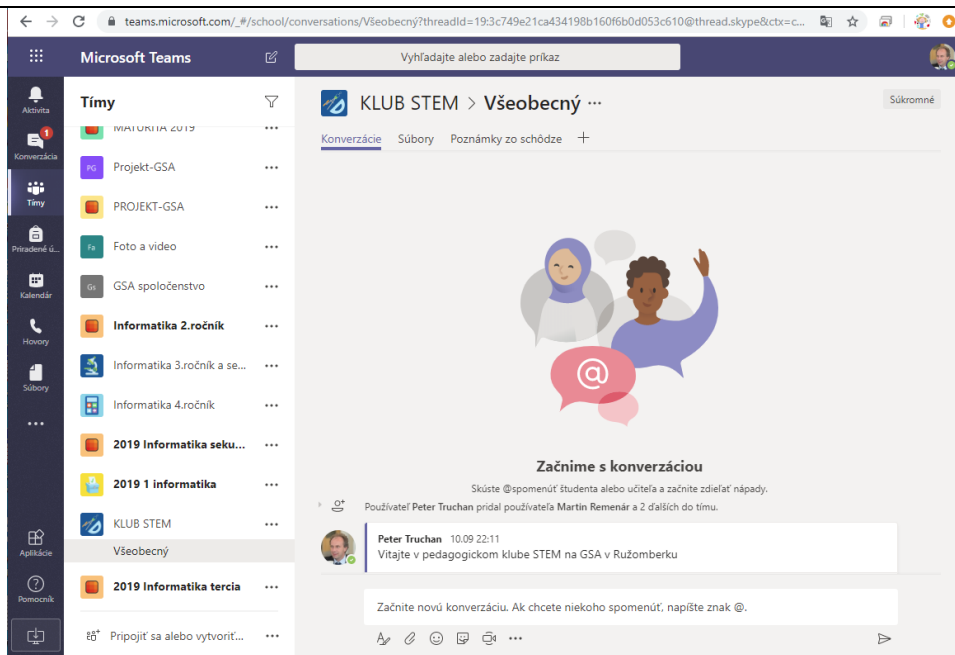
teams.microsoft.com/_#/school/conversations/Všeobecný?threadId=19:3c749e21ca434198b160f6b0d053c610@thread.skype&ctx=c...

Microsoft Teams

Vyhľadajte alebo zadajte príkaz

Aktivita
1
Konverzácia
Tímy
Priradené ú...
Kalendár
Hovory
Súbory
...
Aplikácie
Pomocník

Tímy

MATURITA 2019 ...
PG Projekt-GSA ...
PROJEKT-GSA ...
Fa Foto a video ...
Gs GSA spoločenstvo ...
Informatika 2.ročník ...
Informatika 3.ročník a se... ...
Informatika 4.ročník ...
2019 Informatika seku... ...
2019 1 informatika ...
KLUB STEM ...
Všeobecný
2019 Informatika tercia ...
Pripojiť sa alebo vytvoriť... ...

KLUB STEM > Všeobecný ...
Súkromné

Konverzácie Súbory Poznámky zo schôdze +

Začnime s konverzáciou
Skúste @spomenúť študenta alebo učiteľa a začnite zdieľať nápady.

Používateľ Peter Truchan pridal používateľa Martin Remenár a 2 ďalších do tímu.

Peter Truchan 10.09 22:11
Vitajte v pedagogickom klube STEM na GSA v Ružomberku

Začnite novú konverzáciu. Ak chcete niekoho spomenúť, napíšte znak @.